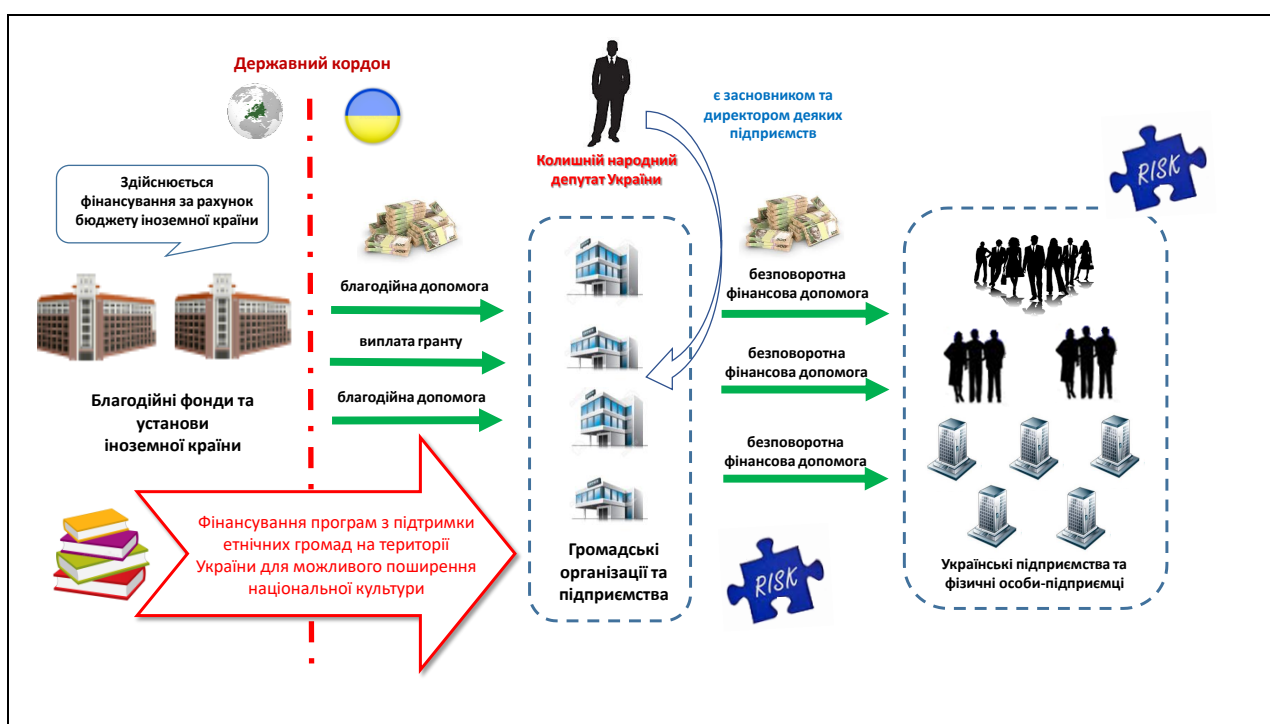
Державний кордон

є засновником та директором деяких підприємств

Колишній народний депутат України

RISK

Здійснюється фінансування за рахунок бюджету іноземної країни

благодійна допомога

виплата гранту

благодійна допомога

Благодійні фонди та установи іноземної країни

безповоротна фінансова допомога

безповоротна фінансова допомога

безповоротна фінансова допомога

Фінансування програм з підтримки етнічних громад на території України для можливого поширення національної культури

Громадські організації та підприємства

RISK

Українські підприємства та фізичні особи-підприємці